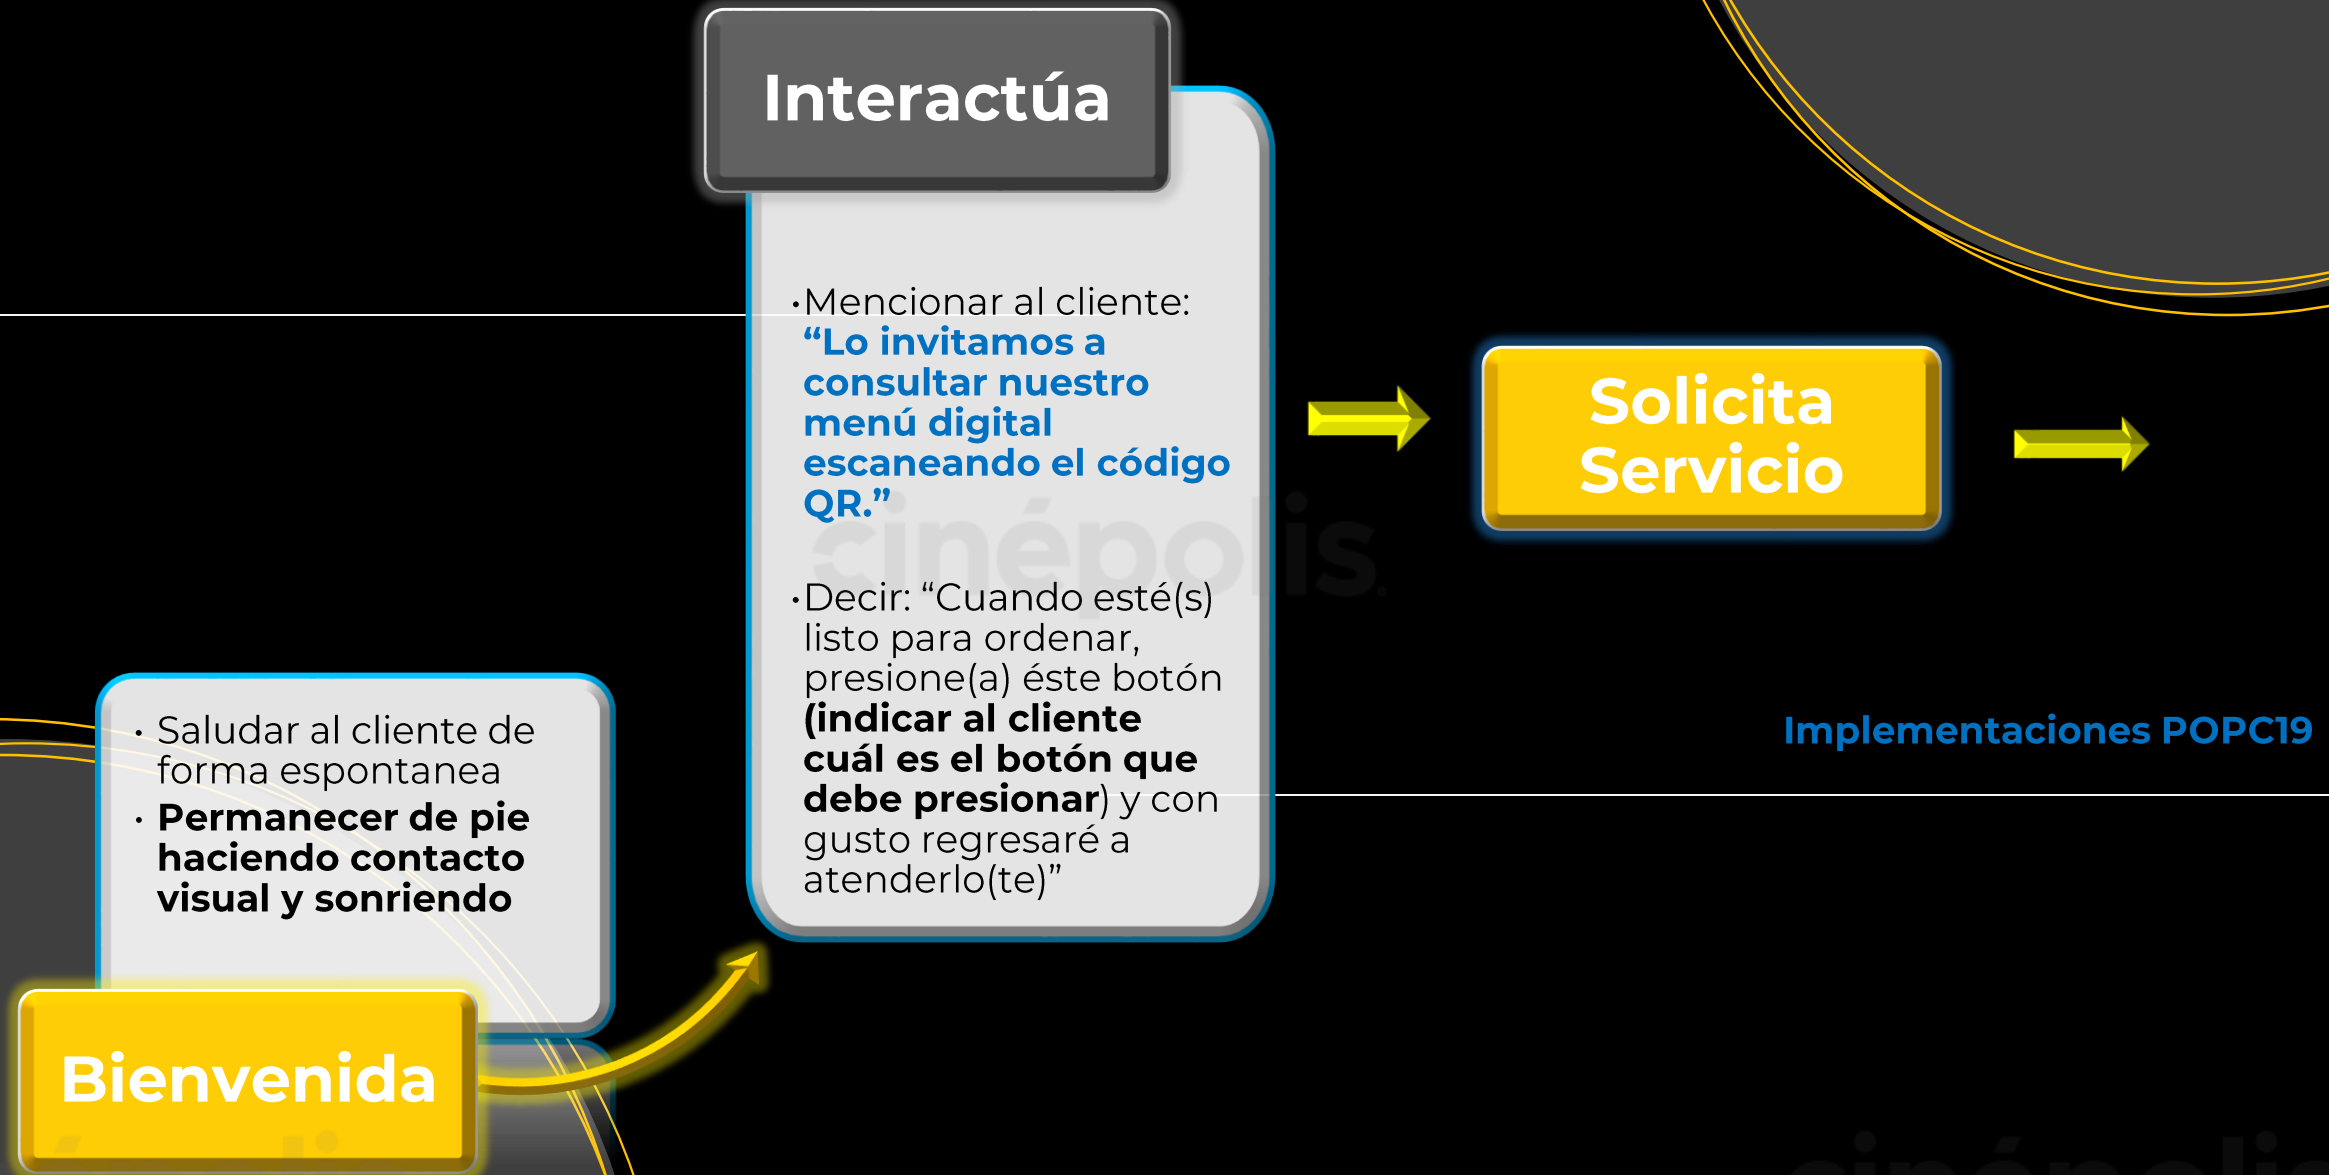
Interactúa

• Mencionar al cliente: **"Lo invitamos a consultar nuestro menú digital escaneando el código QR."**

• Decir: "Cuando esté(s) listo para ordenar, presione(a) éste botón **(indicar al cliente cuál es el botón que debe presionar**) y con gusto regresaré a atenderlo(te)"

cinépolis

Solicita Servicio

Implementaciones POPC19

• Saludar al cliente de forma espontanea
• **Permanecer de pie haciendo contacto visual y sonriendo**

Bienvenida